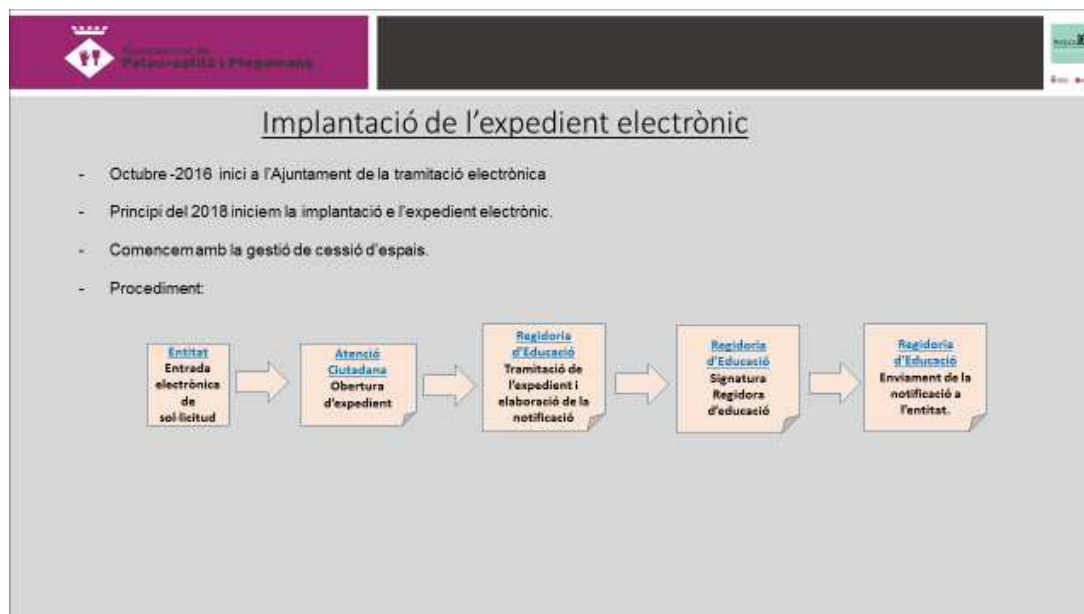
Ajuntament de
Palau-solità i Plegamans

Implantació de l'expedient electrònic

- Octubre -2016 inici a l'Ajuntament de la tramitació electrònica
- Principi del 2018 iniciem la implantació e l'expedient electrònic.
- Comencem amb la gestió de cessió d'espais.
- Procediment:

Entitat
Entrada electrònica de sol·licitud

Atenció Ciutadana
Obertura d'expedient

Regidoria d'Educació
Tramitació de l'expedient i elaboració de la notificació

Regidoria d'Educació
Signatura Regidora d'educació

Regidoria d'Educació
Enviament de la notificació a l'entitat.